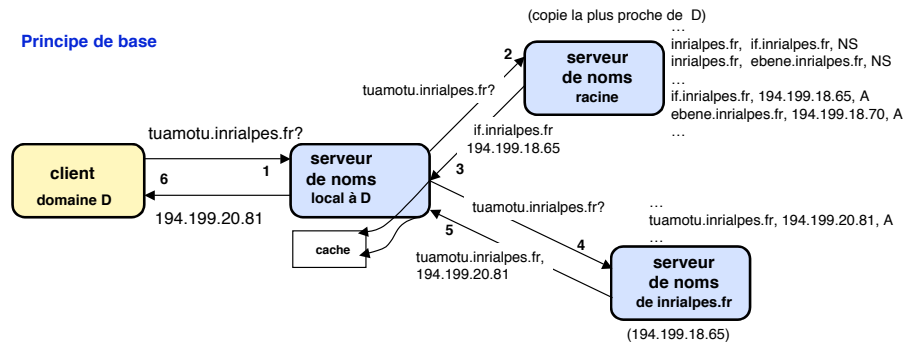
Principe de base

(copie la plus proche de D)

…
inrialpes.fr, if.inrialpes.fr, NS
inrialpes.fr, ebene.inrialpes.fr, NS
…
if.inrialpes.fr, 194.199.18.65, A
ebene.inrialpes.fr, 194.199.18.70, A
…

serveur de noms racine

2

tuamotu.inrialpes.fr?

tuamotu.inrialpes.fr?

if.inrialpes.fr
194.199.18.65

3

client
domaine D

1

6

serveur de noms local à D

194.199.20.81

tuamotu.inrialpes.fr?

…
tuamotu.inrialpes.fr, 194.199.20.81, A
…

cache

5

4

tuamotu.inrialpes.fr,
194.199.20.81

serveur de noms de inrialpes.fr

(194.199.18.65)